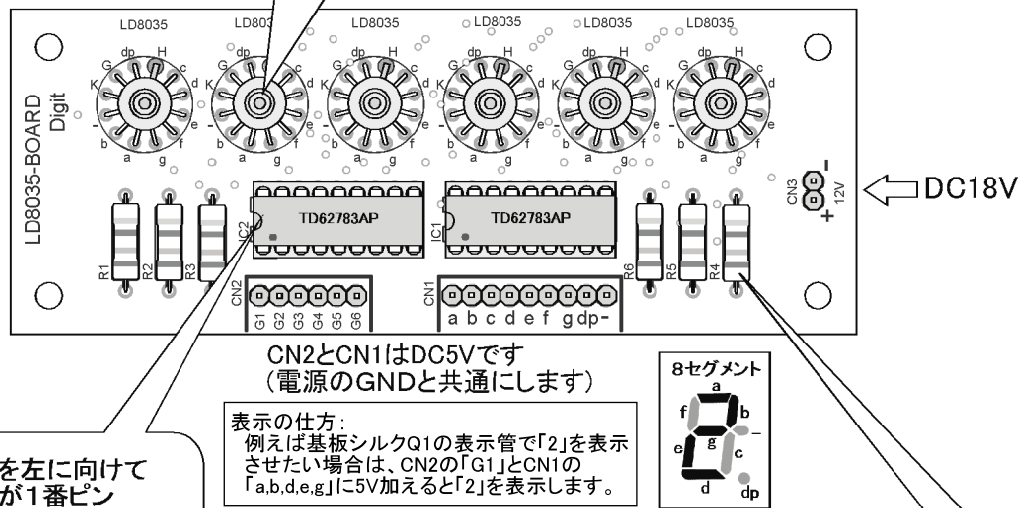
LD8035 LD803 LD8035 LD8035 LD8035 LD8035

dp H G c K d - e b f a g

LD8035-BOARD Digit

TD62783AP TD62783AP

IC2 IC1

R1 R2 R3 R6 R5 R4

CN3 12V - +

DC18V

CN2 G1 G2 G3 G4 G5 G6

CN1 a b c d e f g dp -

CN2とCN1はDC5Vです
（電源のGNDと共通にします）

8セグメント
a b c d e f g dp -

表示の仕方：
例えば基板シルクQ1の表示管で「2」を表示させたい場合は、CN2の「G1」とCN1の「a,b,d,e,g」に5V加えると「2」を表示します。

を左に向けて
が1番ピン